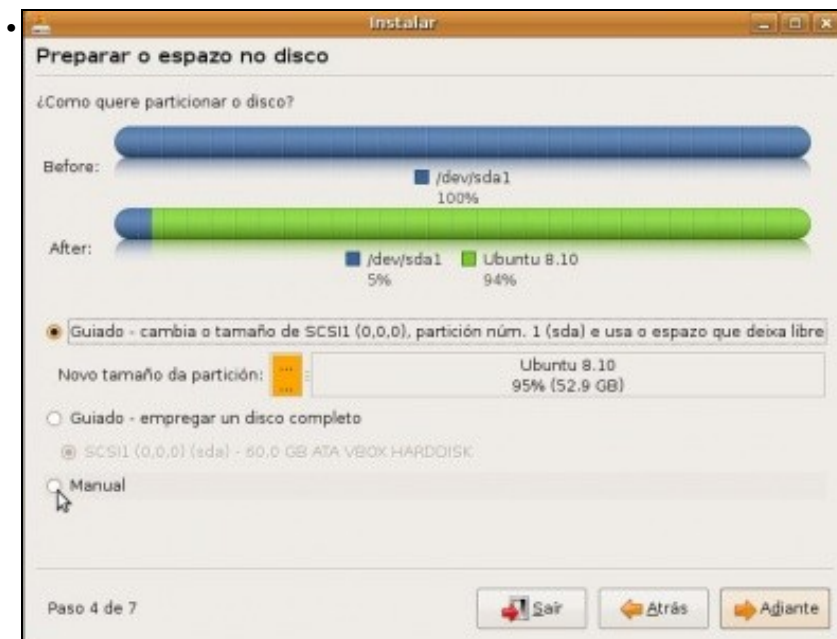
Instalar

Preparar o espazo no disco

¿Como quere particionar o disco?

Before:

/dev/sda1
100%

After:

/dev/sda1
5%

Ubuntu 8.10
94%

Guiado - cambia o tamaño de SCSI1 (0,0,0), partición núm. 1 (sda) e usa o espazo que deixa libre

Novo tamaño da partición:

Ubuntu 8.10
95% (52.9 GB)

Guiado - empregar un disco completo

SCSI1 (0,0,0) (sda) - 60.0 GB ATA VBOX HARDDISK

Manual

Paso 4 de 7

Saír

Atrás

Adiante